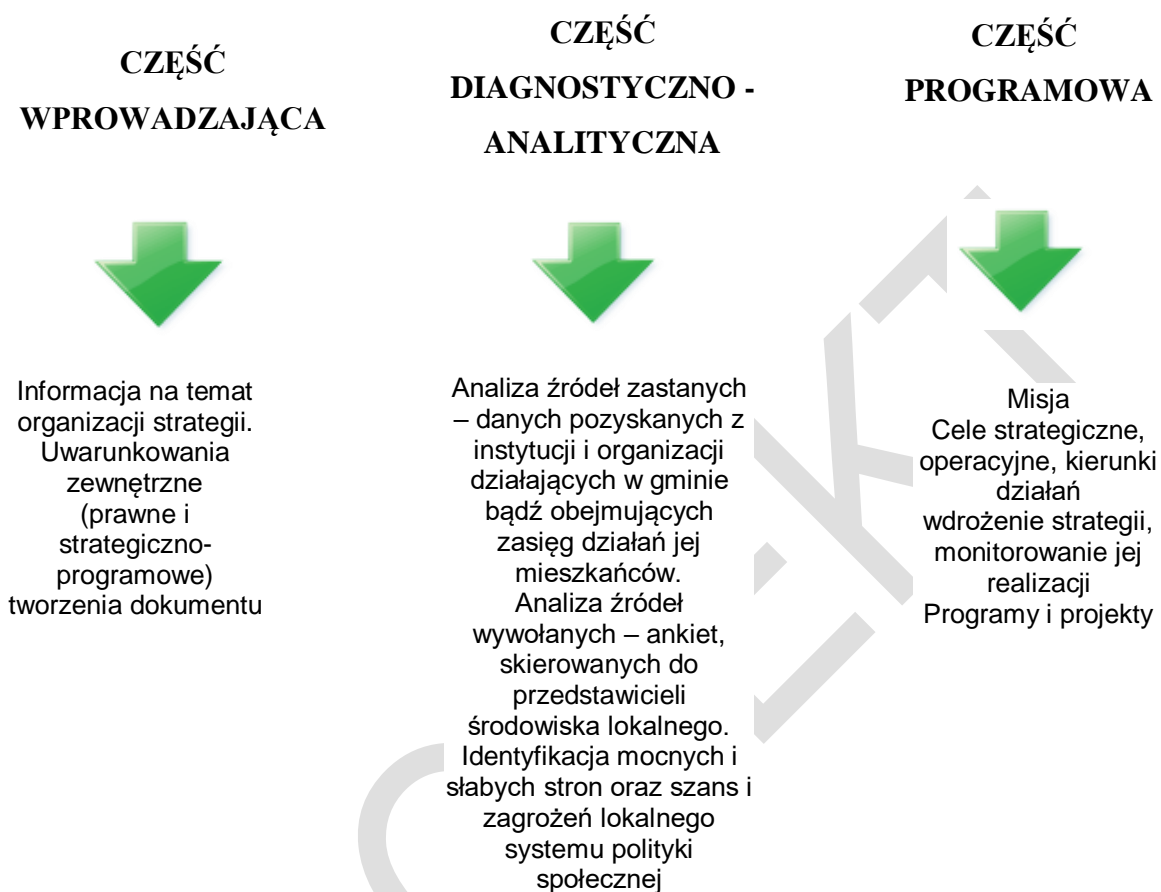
CZĘŚĆ WPROWADZAJĄCA

Informacja na temat organizacji strategii. Uwarunkowania zewnętrzne (prawne i strategiczno-programowe) tworzenia dokumentu

CZĘŚĆ DIAGNOSTYCZNO - ANALITYCZNA

Analiza źródeł zastanych – danych pozyskanych z instytucji i organizacji działających w gminie bądź obejmujących zasięg działań jej mieszkańców. Analiza źródeł wywołanych – ankiet, skierowanych do przedstawicieli środowiska lokalnego. Identyfikacja mocnych i słabych stron oraz szans i zagrożeń lokalnego systemu polityki społecznej

CZĘŚĆ PROGRAMOWA

Misja
Cele strategiczne, operacyjne, kierunki działań
wdrożenie strategii, monitorowanie jej realizacji
Programy i projekty